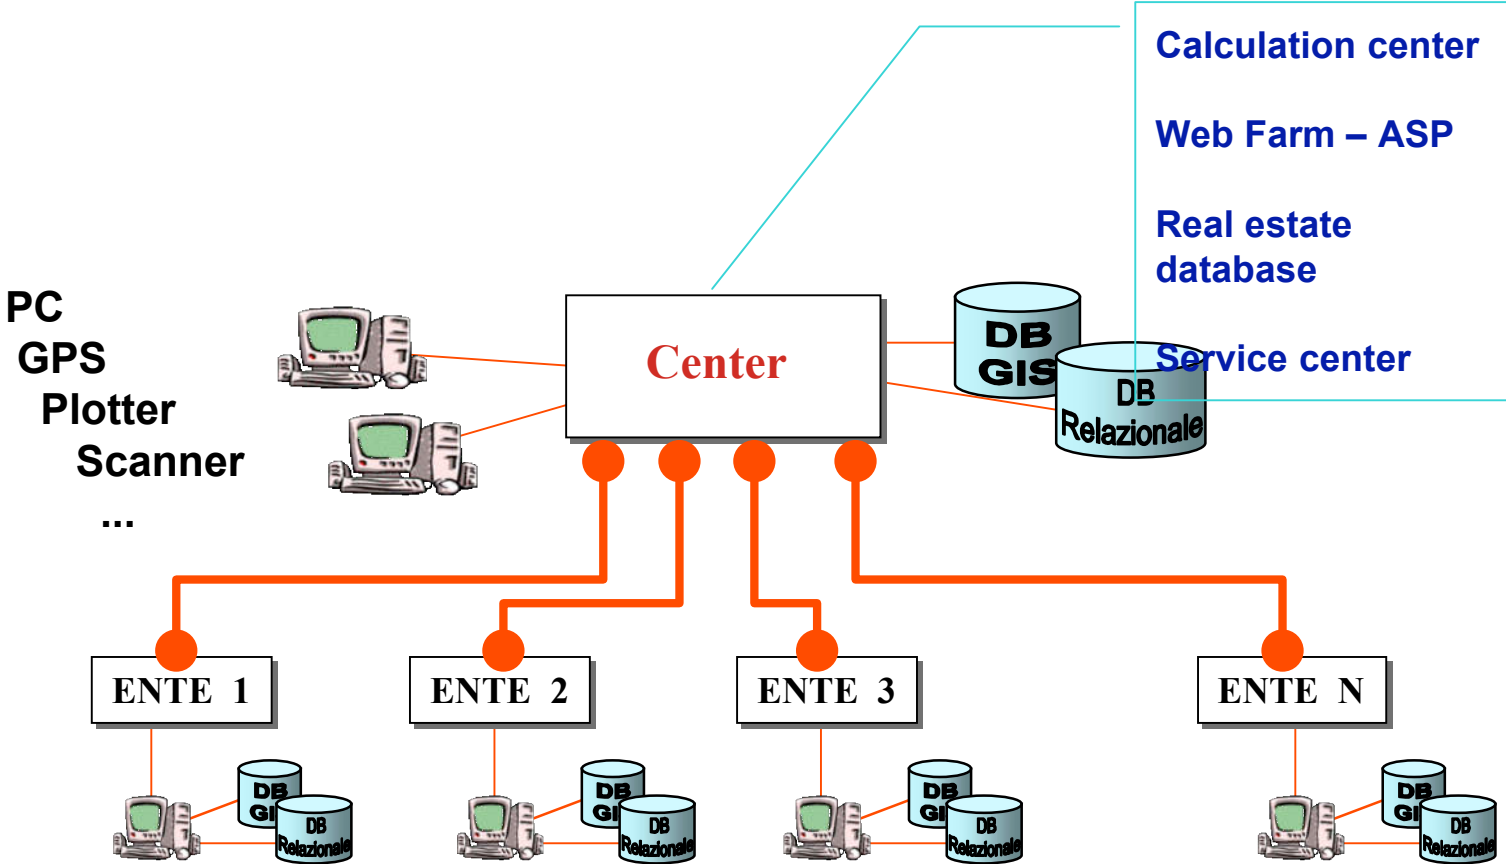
Calculation center

Web Farm – ASP

Real estate database

Service center

PC
GPS
Plotter
Scanner
...

Center

DB GIS

DB Relazionale

ENTE 1

ENTE 2

ENTE 3

ENTE N

DB GI

DB Relazionale

DB GI

DB Relazionale

DB GI

DB Relazionale

DB GI

DB Relazionale